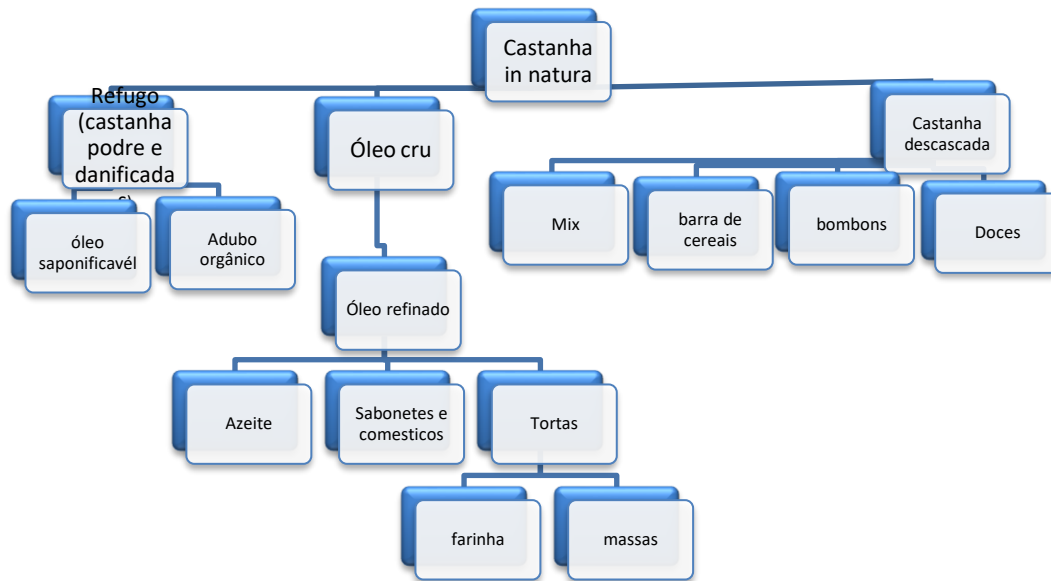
Castanha in natura

Refugo (castanha podre e danificada s)

Óleo cru

Castanha descascada

óleo saponificavél

Adubo orgânico

Óleo refinado

Mix

barra de cereais

bombons

Doces

Azeite

Sabonetes e comesticos

Tortas

farinha

massas